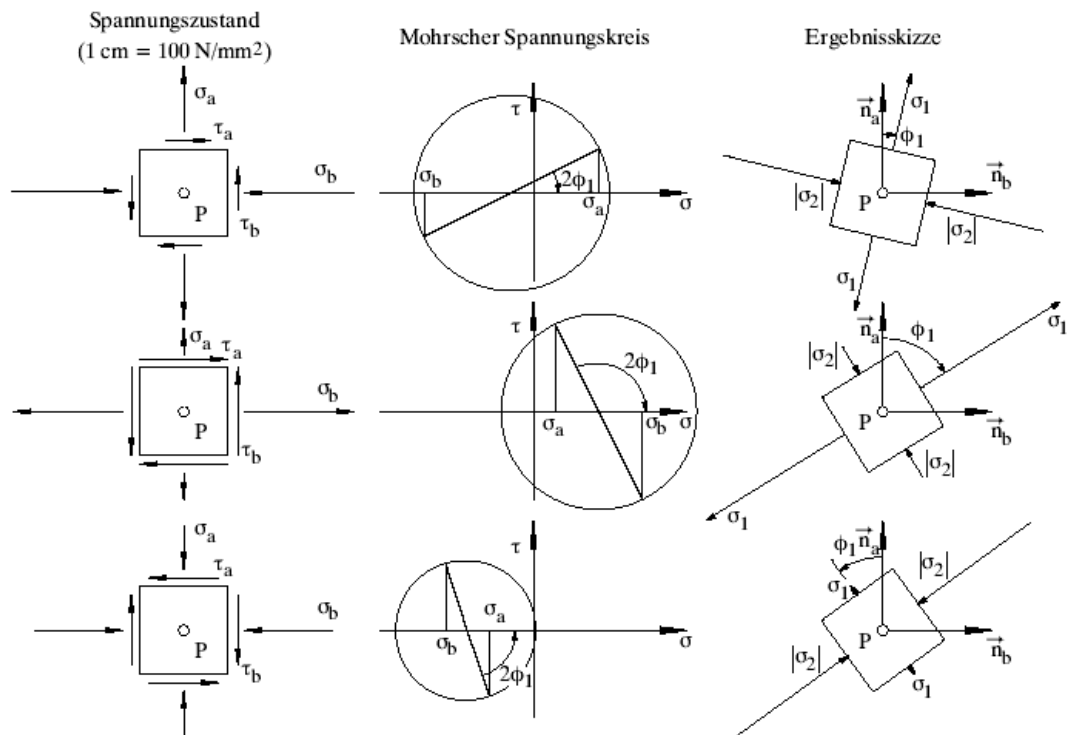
Spannungszustand
(1 cm = 100 N/mm$^2$)

Mohrscher Spannungskreis

Ergebnisskizze

$\sigma_a$
$\tau_a$
$\sigma_b$
P
$\tau_b$

$\tau$
$\sigma_b$
$2\phi_1$
$\sigma_a$
$\sigma$

$\vec{n}_a$
$\sigma_1$
$\phi_1$
$\vec{n}_b$
$|\sigma_2|$
P
$|\sigma_2|$
$\sigma_1$

$\sigma_a$
$\tau_a$
$\sigma_b$
P
$\tau_b$

$\tau$
$2\phi_1$
$\sigma_a$
$\sigma_b$
$\sigma$

$\vec{n}_a$
$\phi_1$
$\sigma_1$
$|\sigma_2|$
P
$\vec{n}_b$
$|\sigma_2|$
$\sigma_1$

$\sigma_a$
$\tau_a$
$\sigma_b$
P
$\tau_b$

$\tau$
$\sigma_a$
$\sigma_b$
$2\phi_1$
$\sigma$

$\phi_1$
$\vec{n}_a$
$\sigma_1$
$|\sigma_2|$
P
$\vec{n}_b$
$|\sigma_2|$
$\sigma_1$